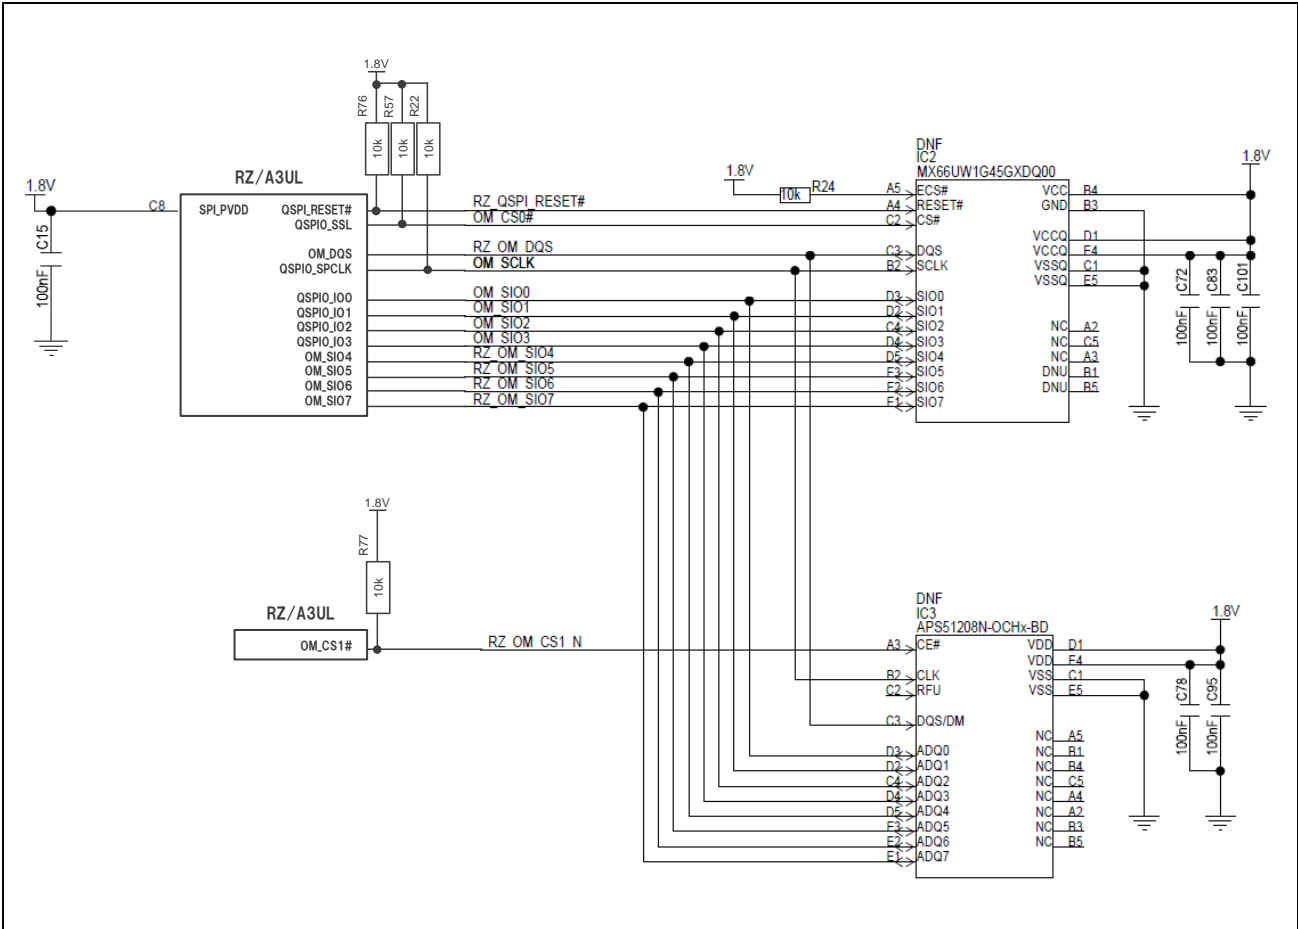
1.8V
R76
R57
R22
10k
10k
10k

1.8V
C15
100nF
C8
RZ/A3UL
SPI_PVDD
QSPI_RESET#
QSPI0_SSL
OM_DQS
QSPI0_SPCLK
QSPI0_IO0
QSPI0_IO1
QSPI0_IO2
QSPI0_IO3
OM_SIO4
OM_SIO5
OM_SIO6
OM_SIO7

RZ_QSPI_RESET#
OM_CS0#
RZ_OM_DQS
OM_SCLK
OM_SIO0
OM_SIO1
OM_SIO2
OM_SIO3
RZ_OM_SIO4
RZ_OM_SIO5
RZ_OM_SIO6
RZ_OM_SIO7

1.8V
10k
R24

DNF
IC2
MX66UW1G45GXDQ00
A5 ECS#
A4 RESET#
C2 CS#
C3 DQS
B2 SCLK
D3 SIO0
D2 SIO1
C4 SIO2
D4 SIO3
D5 SIO4
E3 SIO5
E2 SIO6
E1 SIO7
VCC B4
GND B3
VCCQ D1
VCCQ E4
VSSQ C1
VSSQ E5
NC A2
NC C5
NC A3
DNU B1
DNU B5

1.8V
C72
C83
C101
100nF
100nF
100nF

1.8V
R77
10k
RZ/A3UL
OM_CS1#
RZ_OM_CS1_N

DNF
IC3
APS51208N-OCHx-BD
A3 CE#
B2 CLK
C2 RFU
C3 DQS/DM
D3 ADQ0
D2 ADQ1
C4 ADQ2
D4 ADQ3
D5 ADQ4
E3 ADQ5
E2 ADQ6
E1 ADQ7
VDD D1
VDD E4
VSS C1
VSS E5
NC A5
NC B1
NC B4
NC C5
NC A4
NC A2
NC B3
NC B5

1.8V
C78
C95
100nF
100nF